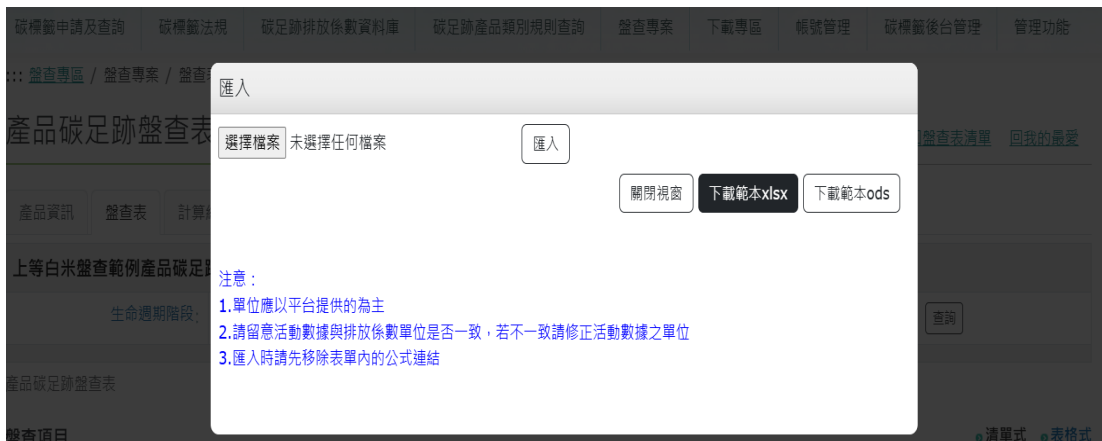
碳標籤申請及查詢　碳標籤法規　碳足跡排放係數資料庫　碳足跡產品類別規則查詢　盤查專案　下載專區　帳號管理　碳標籤後台管理　管理功能

::: 盤查專區 / 盤查專案 / 盤查

產品碳足跡盤查表

盤查表清單　回我的最愛

產品資訊　盤查表　計算

上等白米盤查範例產品碳足

生命週期階段:

查詢

產品碳足跡盤查表

盤查項目

清單式　表格式

匯入

選擇檔案 未選擇任何檔案

匯入

關閉視窗　下載範本xlsx　下載範本ods

注意：
1.單位應以平台提供的為主
2.請留意活動數據與排放係數單位是否一致，若不一致請修正活動數據之單位
3.匯入時請先移除表單內的公式連結